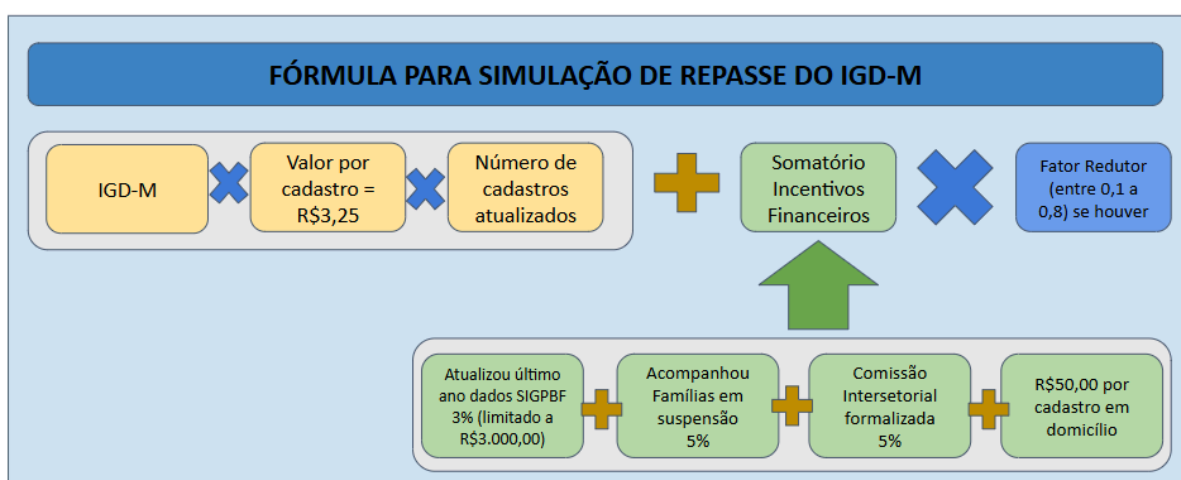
FÓRMULA PARA SIMULAÇÃO DE REPASSE DO IGD-M

IGD-M

Valor por cadastro = R$3,25

Número de cadastros atualizados

Somatório Incentivos Financeiros

Fator Redutor (entre 0,1 a 0,8) se houver

Atualizou último ano dados SIGPBF 3% (limitado a R$3.000,00)

Acompanhou Famílias em suspensão 5%

Comissão Intersetorial formalizada 5%

R$50,00 por cadastro em domicílio